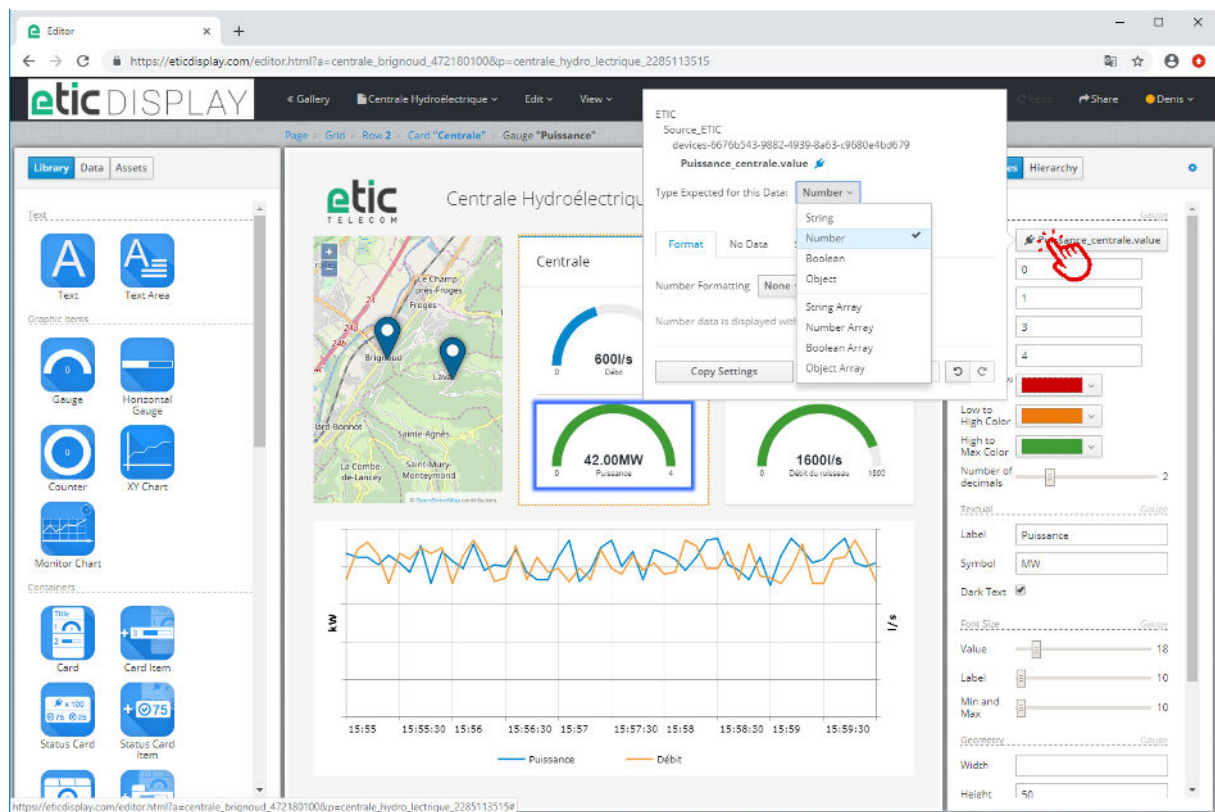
Editor ×
+
https://eticdisplay.com/editor.html?a=centrale_brignoud_472180100&p=centrale_hydro_lectrique_2285113515

eticDISPLAY
« Gallery
Centrale Hydroélectrique
Edit
View
Redo
Share
Denis

Page > Grid > Row 2 > Card "Centrale" > Gauge "Puissance"

Library Data Assets

Text
Text
Text Area
Graphic Items
Gauge
Horizontal Gauge
Counter
XY Chart
Monitor Chart
Containers
Card
Card Item
Status Card
Status Card Item

etic TELECOM
Centrale Hydroélectriq

Le Champ-près-Froges
Froges
Brignoud
Laval
ard-Bonnot
Sainte-Agnès
La Combe-de-Lancey
Saint-Mury-Monteymond
© OpenStreetMap contributors

Centrale
600l/s
0
Débit
42.00MW
0
Puissance
4
1600l/s
0
Débit du ruisseau
1800

kW
l/s
15:55
15:55:30
15:56
15:56:30
15:57
15:57:30
15:58
15:58:30
15:59
15:59:30
Puissance
Débit

ETIC
Source_ETIC
devices-6676b543-9882-4939-8a63-c9680e4bd679
Puissance_centrale.value
Type Expected for this Data: Number
Format
No Data
Number Formatting None
Number data is displayed with
Copy Settings

String
Number
Boolean
Object
String Array
Number Array
Boolean Array
Object Array

es Hierarchy
Gauge
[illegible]ance_centrale.value
0
1
3
4
Low to High Color
High to Max Color
Number of decimals
2
Textual
Gauge
Label
Puissance
Symbol
MW
Dark Text
Font Size
Gauge
Value
18
Label
10
Min and Max
10
Geometry
Gauge
Width
Height
50

https://eticdisplay.com/editor.html?a=centrale_brignoud_472180100&p=centrale_hydro_lectrique_2285113515#